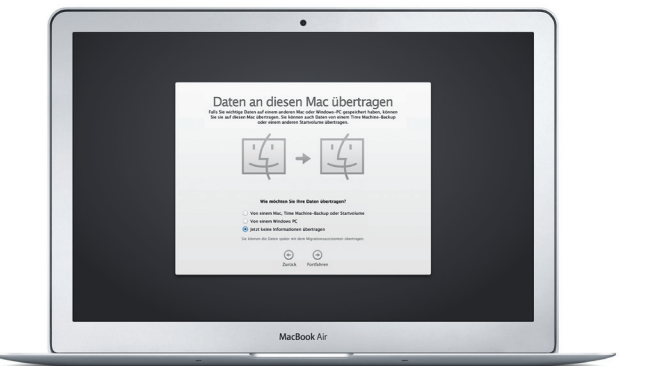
Daten an diesen Mac übertragen

Falls Sie wichtige Daten auf einem anderen Mac oder Windows-PC gespeichert haben, können Sie sie auf diesen Mac übertragen. Sie können auch Daten von einem Time Machine-Backup oder einem anderen Startvolume übertragen.

Wie möchten Sie Ihre Daten übertragen?

Von einem Mac, Time Machine-Backup oder Startvolume

Von einem Windows PC

Jetzt keine Informationen übertragen

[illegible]

Zurück

Fortfahren

MacBook Air